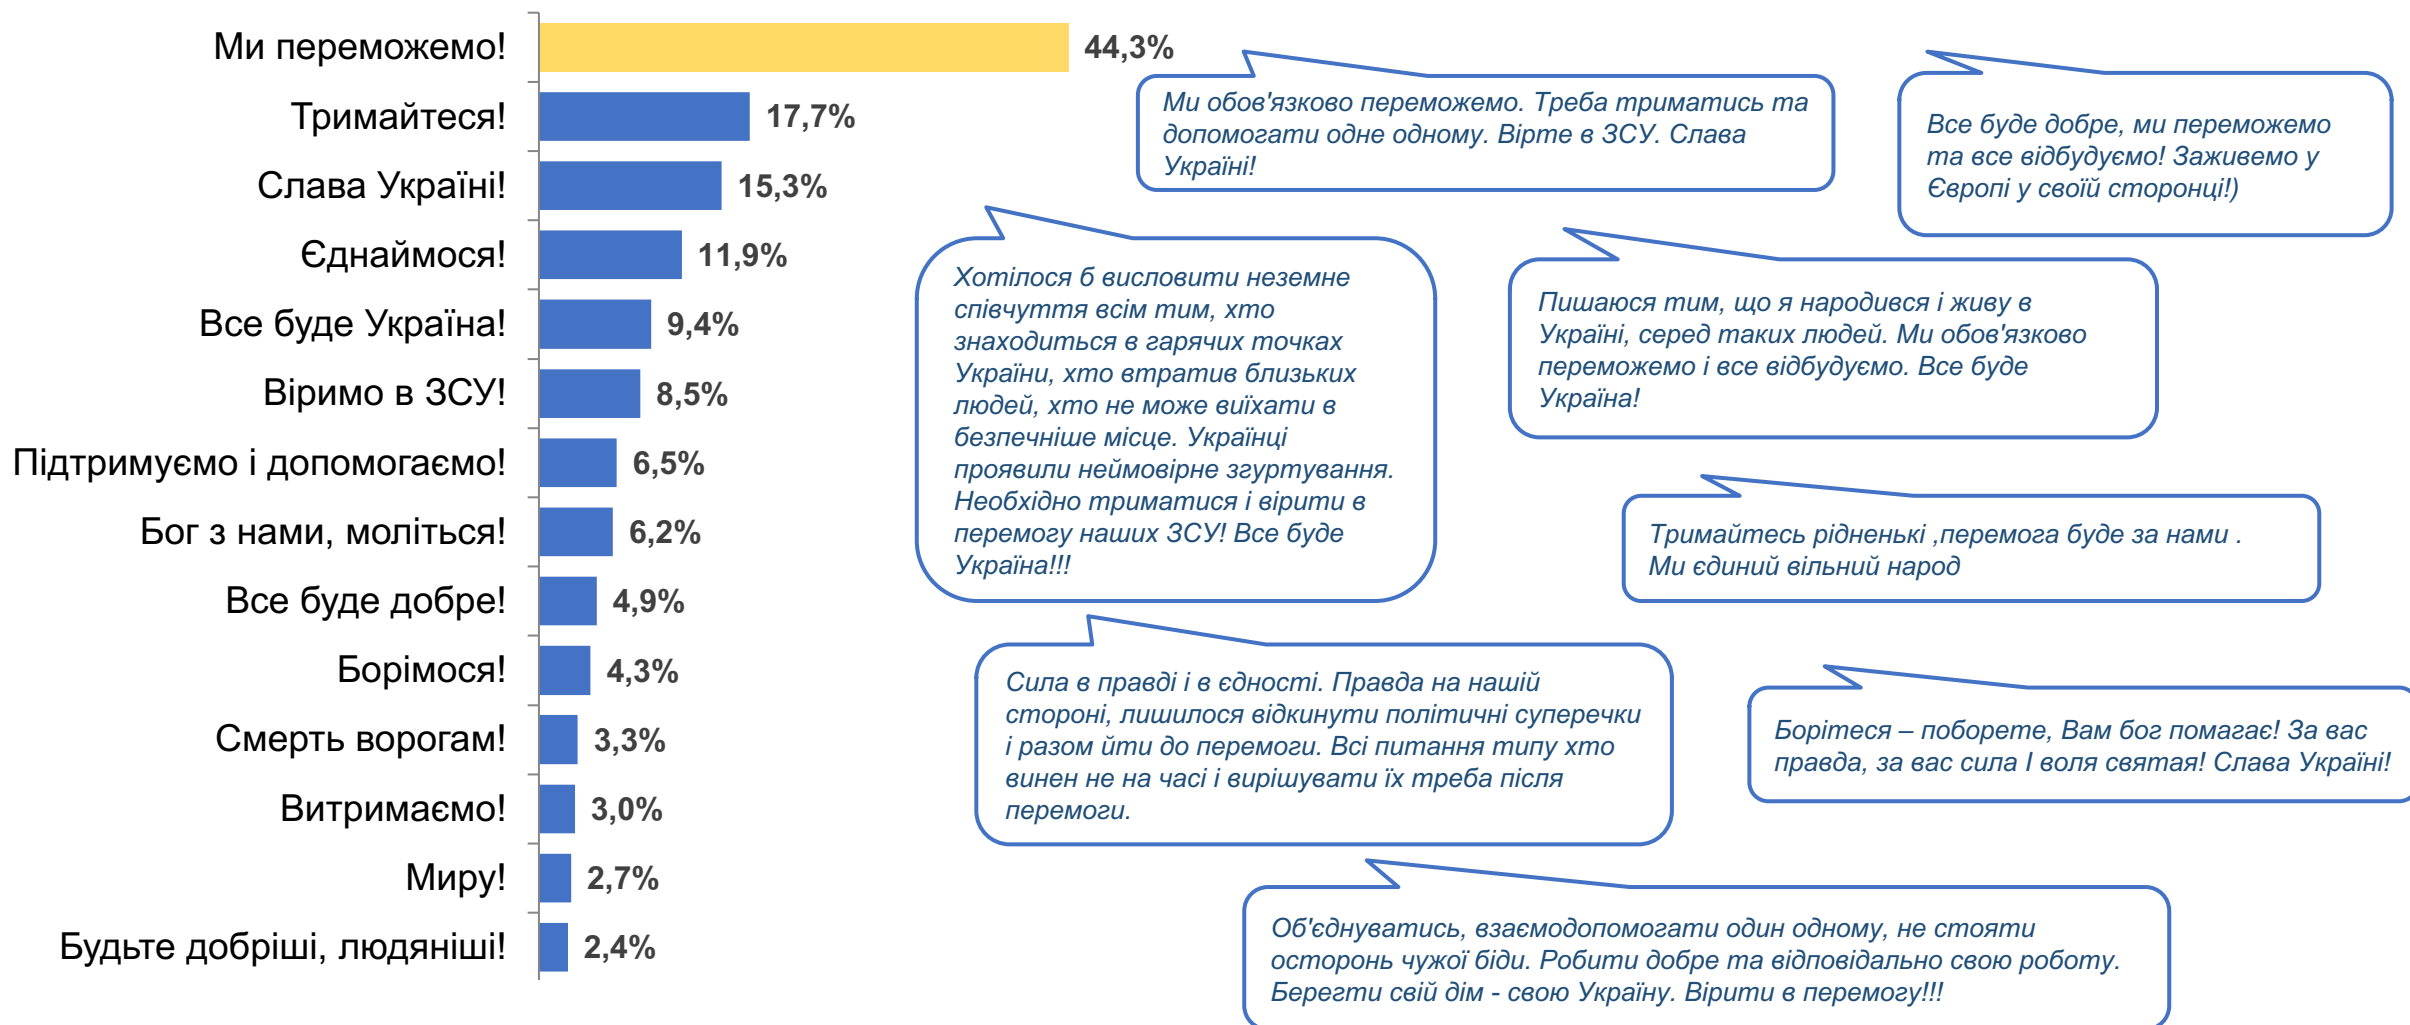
| | |
|---|---|
| Ми переможемо! | 44,3% |
| Тримайтеся! | 17,7% |
| Слава Україні! | 15,3% |
| Єднаймося! | 11,9% |
| Все буде Україна! | 9,4% |
| Віримо в ЗСУ! | 8,5% |
| Підтримуємо і допомогаємо! | 6,5% |
| Бог з нами, моліться! | 6,2% |
| Все буде добре! | 4,9% |
| Борімося! | 4,3% |
| Смерть ворогам! | 3,3% |
| Витримаємо! | 3,0% |
| Миру! | 2,7% |
| Будьте добріші, людяніші! | 2,4% |

Ми обов'язково переможемо. Треба триматись та допомогати одне одному. Вірте в ЗСУ. Слава Україні!

Все буде добре, ми переможемо та все відбудуємо! Заживемо у Європі у своїй стороні!)

Хотілося б висловити неземне співчуття всім тим, хто знаходиться в гарячих точках України, хто втратив близьких людей, хто не може виїхати в безпечніше місце. Українці проявили неймовірне згуртування. Необхідно триматися і вірити в перемогу наших ЗСУ! Все буде Україна!!!

Пишаюся тим, що я народився і живу в Україні, серед таких людей. Ми обов'язково переможемо і все відбудуємо. Все буде Україна!

Тримайтесь рідненькі ,перемога буде за нами . Ми єдиний вільний народ

Сила в правді і в єдності. Правда на нашій стороні, лишилося відкинути політичні суперечки і разом йти до перемоги. Всі питання типу хто винен не на часі і вирішувати їх треба після перемоги.

Борітеся – поборете, Вам бог помагає! За вас правда, за вас сила І воля святая! Слава Україні!

Об'єднуватись, взаємодопомогати один одному, не стояти осторонь чужої біди. Робити добре та відповідально свою роботу. Берегти свій дім - свою Україну. Вірити в перемогу!!!